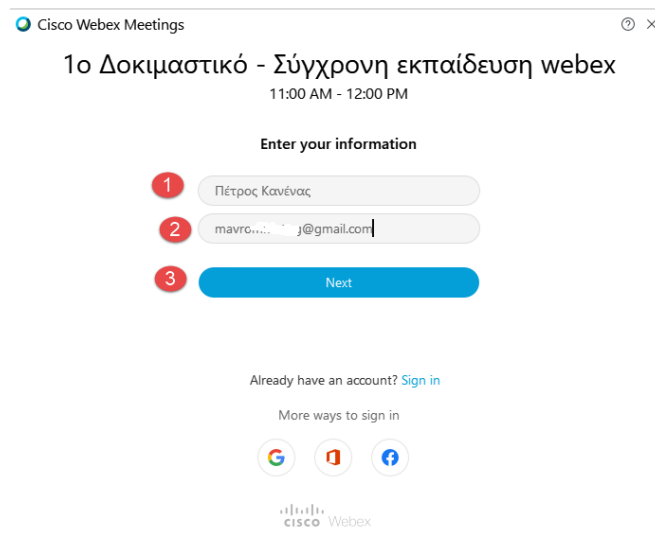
Cisco Webex Meetings

? ×

1ο Δοκιμαστικό - Σύγχρονη εκπαίδευση webex

11:00 AM - 12:00 PM

Enter your information

1
Πέτρος Κανένας

2
mavro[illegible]@gmail.com

3
Next

Already have an account? Sign in

More ways to sign in

cisco Webex